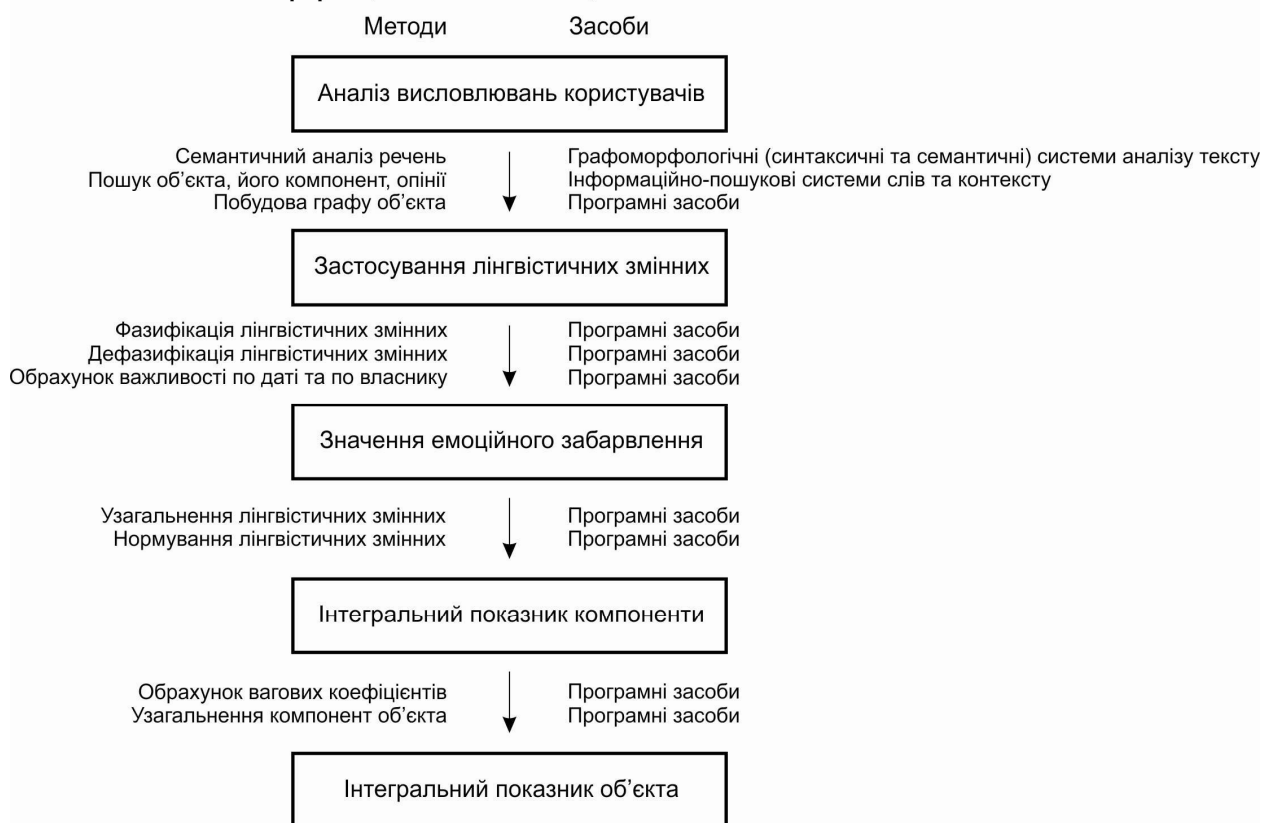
Методи Засоби

Аналіз висловлювань користувачів

Семантичний аналіз речень
Пошук об’єкта, його компонент, опінії
Побудова графу об’єкта

Графоморфологічні (синтаксичні та семантичні) системи аналізу тексту
Інформаційно-пошукові системи слів та контексту
Програмні засоби

Застосування лінгвістичних змінних

Фазифікація лінгвістичних змінних
Дефазифікація лінгвістичних змінних
Обрахунок важливості по даті та по власнику

Програмні засоби
Програмні засоби
Програмні засоби

Значення емоційного забарвлення

Узагальнення лінгвістичних змінних
Нормування лінгвістичних змінних

Програмні засоби
Програмні засоби

Інтегральний показник компоненти

Обрахунок вагових коефіцієнтів
Узагальнення компонент об’єкта

Програмні засоби
Програмні засоби

Інтегральний показник об’єкта